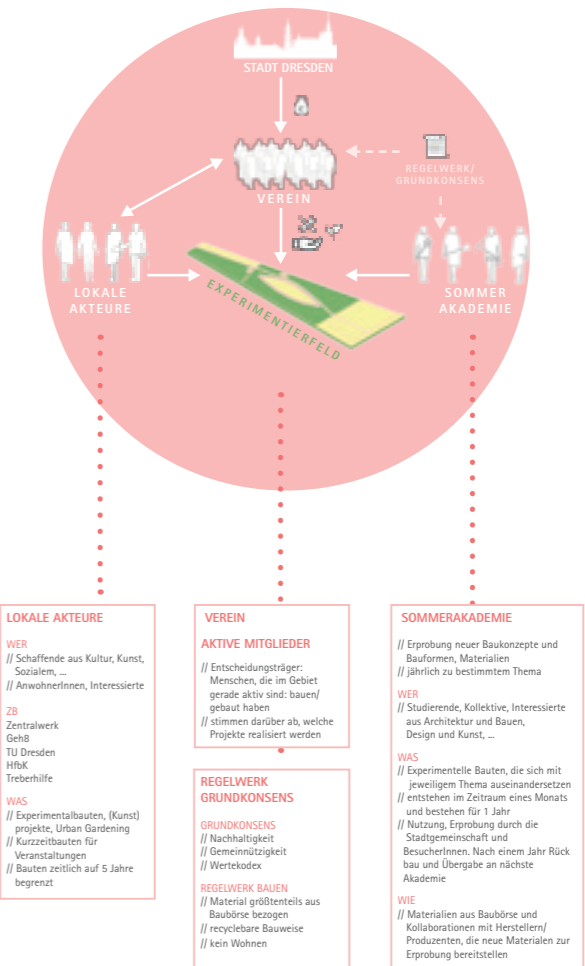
STADT DRESDEN

VEREIN

REGELWERK/
GRUNDKONSENS

LOKALE
AKTEURE

EXPERIMENTIERFELD

SOMMER
AKADEMIE

LOKALE AKTEURE

WER
// Schaffende aus Kultur, Kunst, Sozialem, ...
// AnwohnerInnen, Interessierte

ZB
Zentralwerk
Geh8
TU Dresden
HfbK
Treberhilfe

WAS
// Experimentalbauten, (Kunst) projekte, Urban Gardening
// Kurzzeitbauten für Veranstaltungen
// Bauten zeitlich auf 5 Jahre begrenzt

VEREIN

AKTIVE MITGLIEDER

// Entscheidungsträger: Menschen, die im Gebiet gerade aktiv sind: bauen/ gebaut haben
// stimmen darüber ab, welche Projekte realisiert werden

REGELWERK
GRUNDKONSENS

GRUNDKONSENS
// Nachhaltigkeit
// Gemeinnützigkeit
// Wertekodex

REGELWERK BAUEN
// Material größtenteils aus Baubörse bezogen
// recyclebare Bauweise
// kein Wohnen

SOMMERAKADEMIE

// Erprobung neuer Baukonzepte und Bauformen, Materialien
// jährlich zu bestimmtem Thema

WER
// Studierende, Kollektive, Interessierte aus Architektur und Bauen, Design und Kunst, ...

WAS
// Experimentelle Bauten, die sich mit jeweiligem Thema auseinandersetzen
// entstehen im Zeitraum eines Monats und bestehen für 1 Jahr
// Nutzung, Erprobung durch die Stadtgemeinschaft und BesucherInnen. Nach einem Jahr Rückbau und Übergabe an nächste Akademie

WIE
// Materialien aus Baubörse und Kollaborationen mit Herstellern/ Produzenten, die neue Materialen zur Erprobung bereitstellen